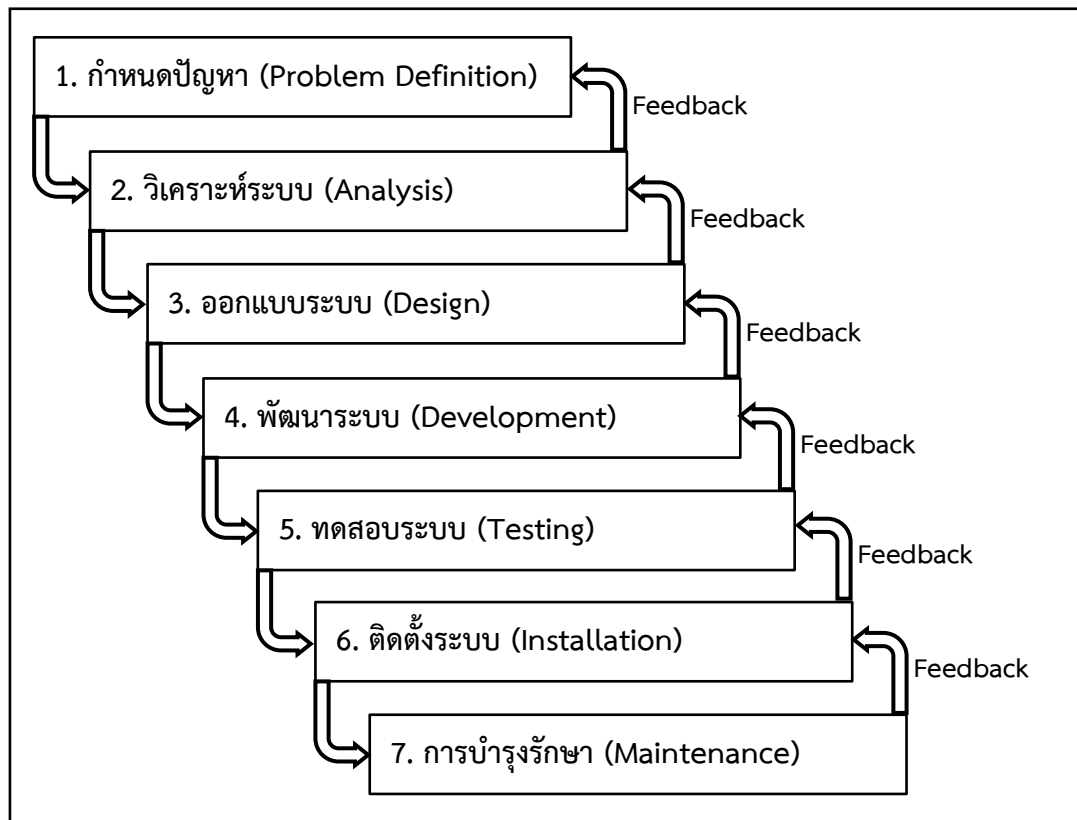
1. กำหนดปัญหา (Problem Definition)

Feedback

2. วิเคราะห์ระบบ (Analysis)

Feedback

3. ออกแบบระบบ (Design)

Feedback

4. พัฒนาระบบ (Development)

Feedback

5. ทดสอบระบบ (Testing)

Feedback

6. ติดตั้งระบบ (Installation)

Feedback

7. การบำรุงรักษา (Maintenance)